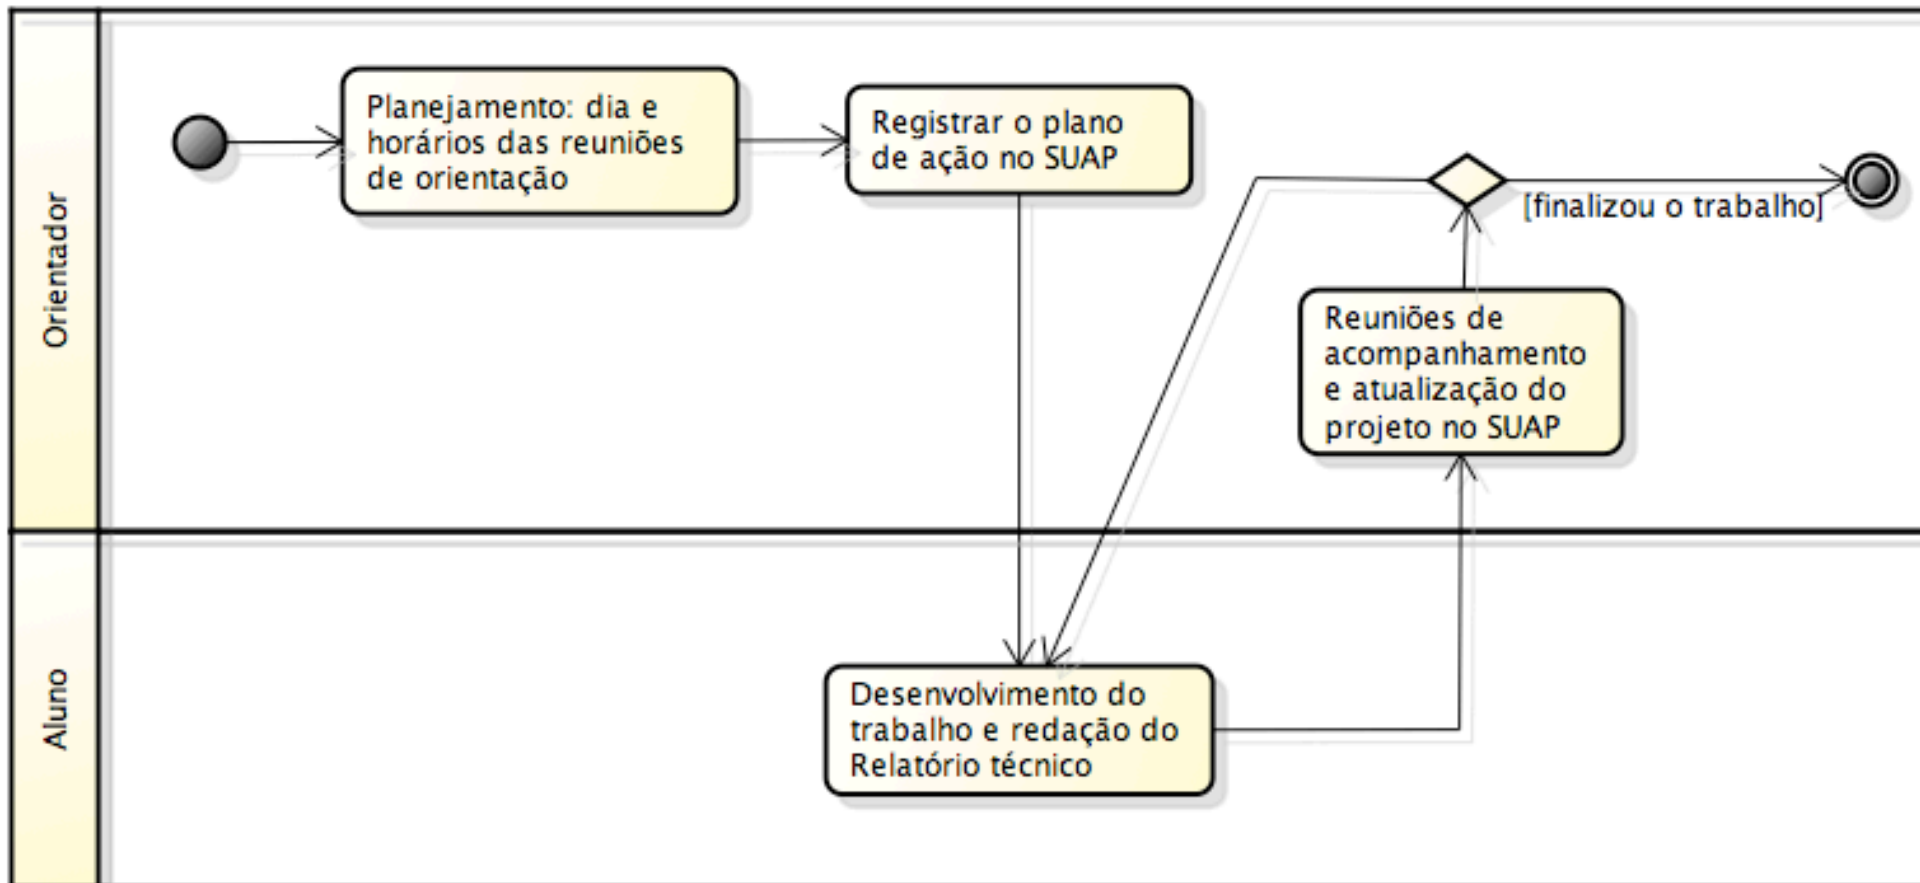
Orientador

Planejamento: dia e horários das reuniões de orientação

Registrar o plano de ação no SUAP

[finalizou o trabalho]

Reuniões de acompanhamento e atualização do projeto no SUAP

Aluno

Desenvolvimento do trabalho e redação do Relatório técnico